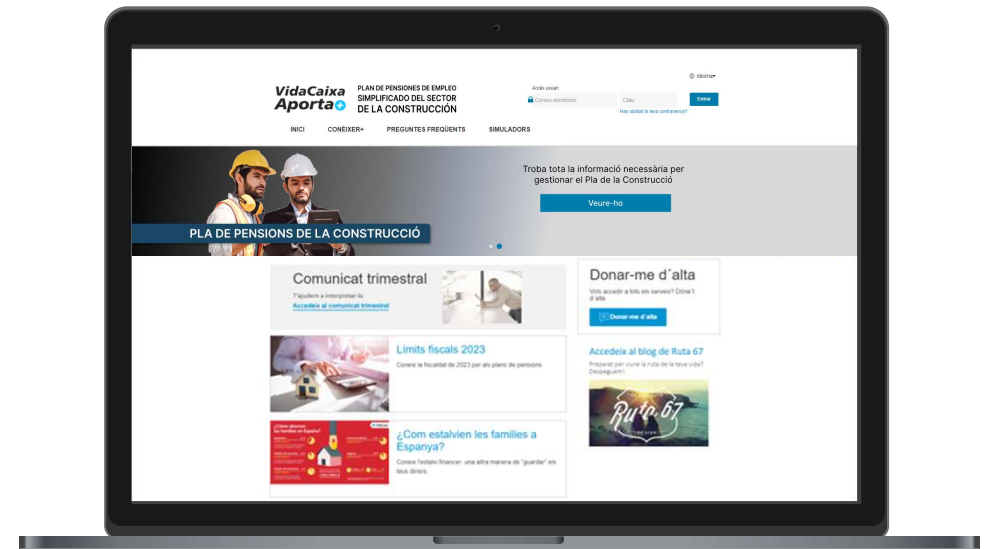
VidaCaixa Aporta+

PLAN DE PENSIONES DE EMPLEO SIMPLIFICADO DEL SECTOR DE LA CONSTRUCCIÓN

Idioma

Accés usuari

Correu electrònic

Clau

Entrar

Has oblidat la teva contrasenya?

INICI CONÈIXER+ PREGUNTES FREQÜENTS SIMULADORS

Troba tota la informació necessària per gestionar el Pla de la Construcció

Veure-ho

PLA DE PENSIONS DE LA CONSTRUCCIÓ

Comunicat trimestral

T'ajudem a interpretar-lo

Accedeix al comunicat trimestral

Donar-me d´alta

Vols accedir a tots els serveis? Dóna't d'alta

Donar-me d'alta

Límits fiscals 2023

Coneix la fiscalitat de 2023 per als plans de pensions

Accedeix al blog de Ruta 67

Preparat per viure la ruta de la teva vida? Despeguem!

Ruta 67

¿Com estalvien les families a Espanya?

Coneix l'estalvi financer: una altra manera de "guardar" els teus diners

¿Cómo ahorran las familias en España?

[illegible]